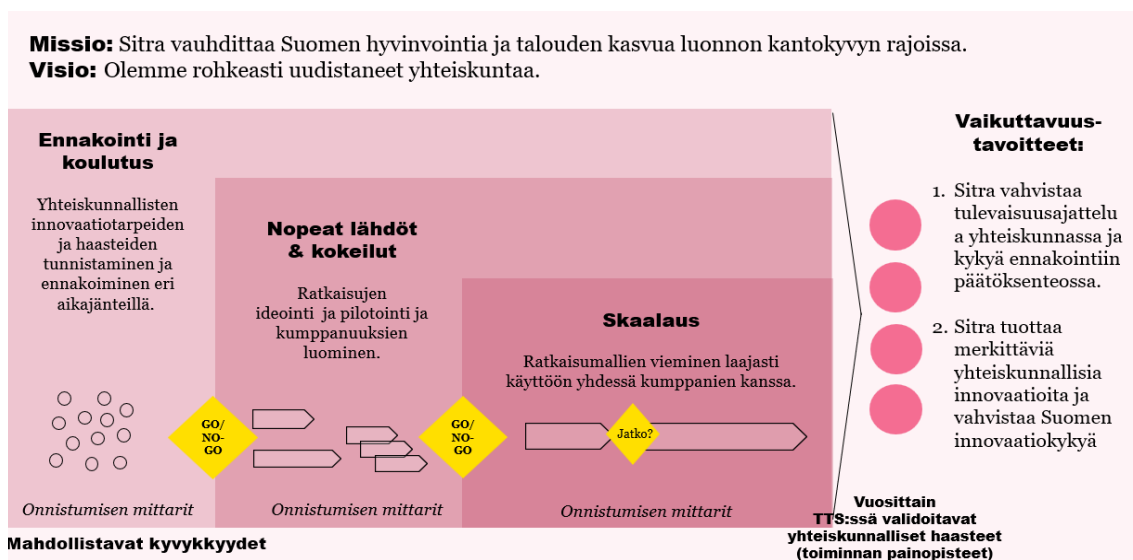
**Missio:** Sitra vauhdittaa Suomen hyvinvointia ja talouden kasvua luonnon kantokyvyn rajoissa.
**Visio:** Olemme rohkeasti uudistaneet yhteiskuntaa.

**Ennakointi ja koulutus**

Yhteiskunnallisten innovaatiotarpeiden ja haasteiden tunnistaminen ja ennakoiminen eri aikajänteillä.

**Nopeat lähdöt & kokeilut**

Ratkaisujen ideointi ja pilotointi ja kumppanuuksien luominen.

**Skaalaus**

Ratkaisumallien vieminen laajasti käyttöön yhdessä kumppanien kanssa.

GO/ NO-GO

GO/ NO-GO

Jatko?

*Onnistumisen mittarit*

*Onnistumisen mittarit*

*Onnistumisen mittarit*

**Mahdollistavat kyvykkyydet**

**Vaikuttavuus-tavoitteet:**

1. Sitra vahvistaa tulevaisuusajattelua yhteiskunnassa ja kykyä ennakointiin päätöksenteossa.

2. Sitra tuottaa merkittäviä yhteiskunnallisia innovaatioita ja vahvistaa Suomen innovaatiokykyä

**Vuosittain TTS:ssä validoitavat yhteiskunnalliset haasteet (toiminnan painopisteet)**